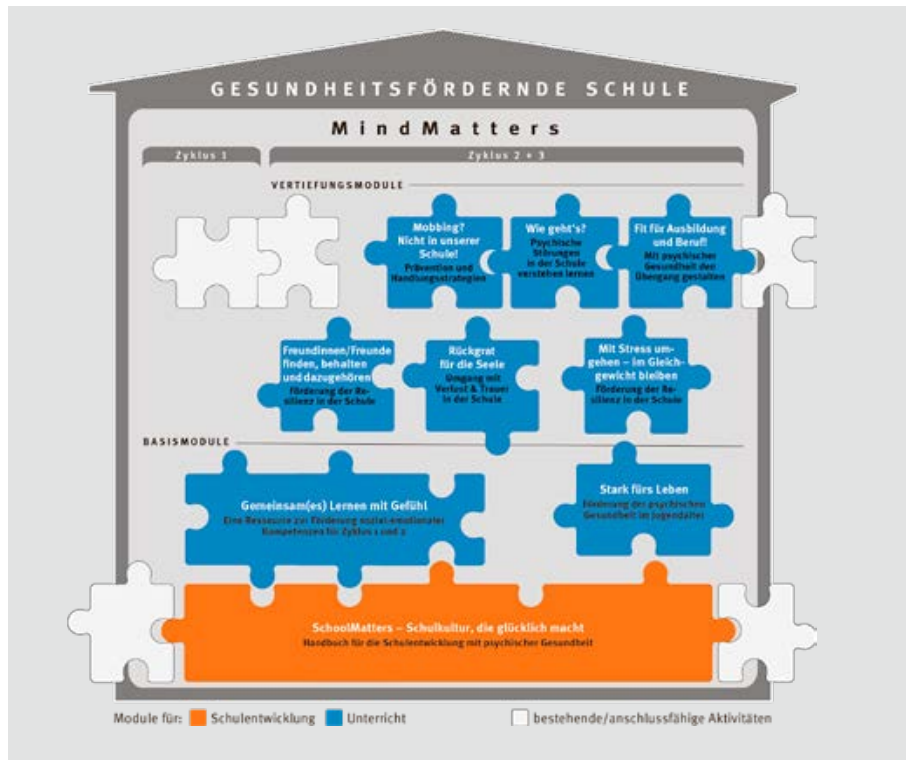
GESUNDHEITSFÖRDERNDE SCHULE

MindMatters

Zyklus 1

Zyklus 2 + 3

VERTIEFUNGSMODULE

Mobbing? Nicht in unserer Schule!
Prävention und Handlungsstrategien

Wie geht's?
Psychische Störungen in der Schule verstehen lernen

Fit für Ausbildung und Beruf!
Mit psychischer Gesundheit den Übergang gestalten

Freundinnen/Freunde finden, behalten und dazugehören
Förderung der Resilienz in der Schule

Rückgrat für die Seele
Umgang mit Verlust & Trauer in der Schule

Mit Stress umgehen – im Gleichgewicht bleiben
Förderung der Resilienz in der Schule

BASISMODULE

Gemeinsam(es) Lernen mit Gefühl
Eine Ressource zur Förderung sozial-emotionaler Kompetenzen für Zyklus 1 und 2

Stark fürs Leben
Förderung der psychischen Gesundheit im Jugendalter

SchoolMatters – Schulkultur, die glücklich macht
Handbuch für die Schulentwicklung mit psychischer Gesundheit

Module für: Schulentwicklung Unterricht bestehende/anschlussfähige Aktivitäten